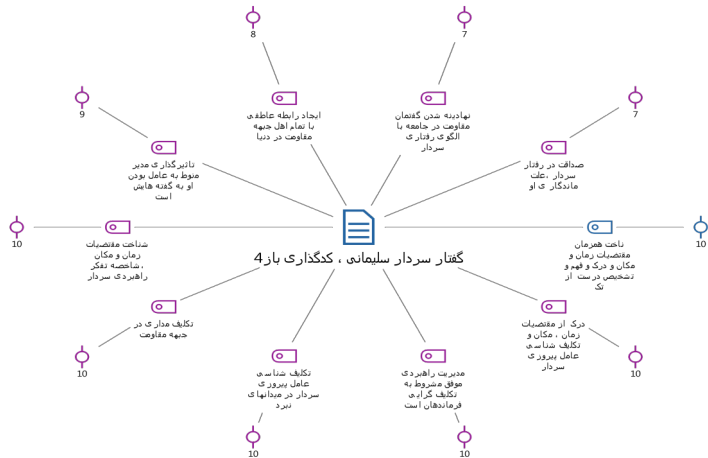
گفتار سردار سلیمانی ، کدگذاری باز4

8
ایجاد رابطه عاطفی با تمام اهل جبهه مقاومت در دنیا

7
نهادینه شدن گفتمان مقاومت در جامعه با الگوی رفتاری سردار

9
تاثیرگذاری مدیر منوط به عامل بودن او به گفته هایش است

7
صداقت در رفتار علت، سردار ماندگاری او

10
شناخت مقتضیات زمان و مکان رکن شاخصه، راهبردی سردار

10
ناخت همزمان مقتضیات زمان و مکان و درک و فهم و تشخیص درست از تک

10
تکلیف مداری در جبهه مقاومت

10
درک از مقتضیات زمان ، مکان و تکلیف شناسی عامل پیروزی سردار

10
تکلیف شناسی عامل پیروزی سردار در میدانهای نبرد

10
مدیریت راهبردی موفق مشروط به تکلیف گرایی فرماندهان است